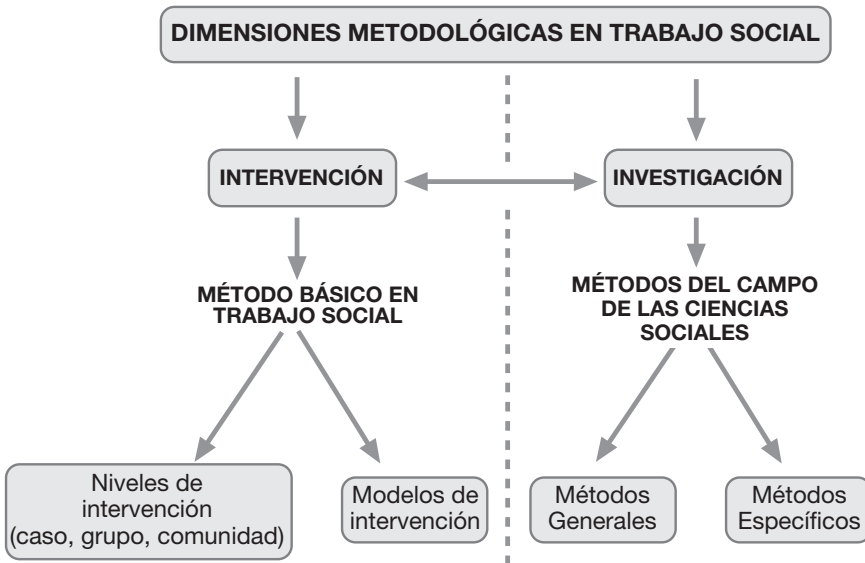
DIMENSIONES METODOLÓGICAS EN TRABAJO SOCIAL

INTERVENCIÓN

INVESTIGACIÓN

MÉTODO BÁSICO EN TRABAJO SOCIAL

MÉTODOS DEL CAMPO DE LAS CIENCIAS SOCIALES

Niveles de intervención (caso, grupo, comunidad)

Modelos de intervención

Métodos Generales

Métodos Específicos